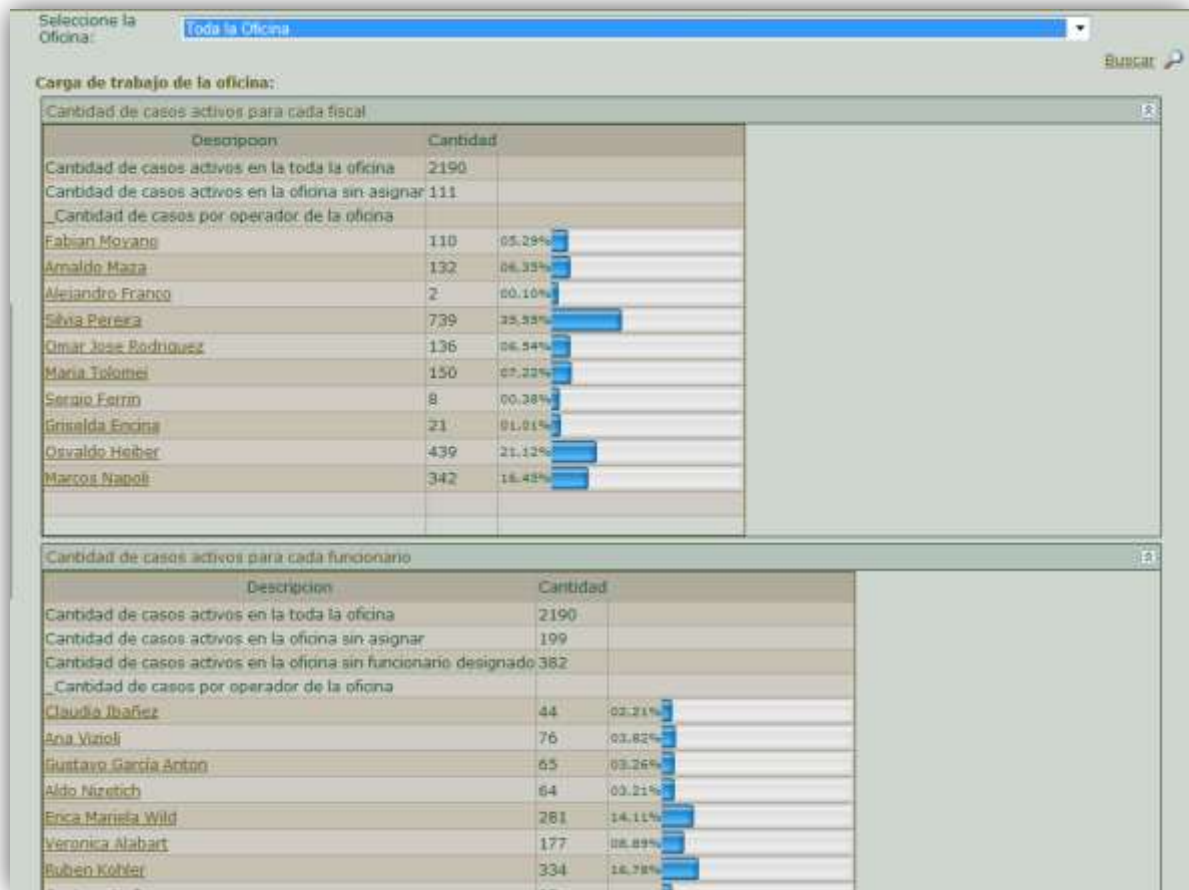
Seleccione la Oficina: Toda la Oficina

Buscar

Carga de trabajo de la oficina:

Cantidad de casos activos para cada fiscal

| Descripcion | Cantidad | |
|---|---|---|
| Cantidad de casos activos en la toda la oficina | 2190 | |
| Cantidad de casos activos en la oficina sin asignar | 111 | |
| _Cantidad de casos por operador de la oficina | | |
| Fabian Moyano | 110 | 05.29% |
| Arnaldo Maza | 132 | 06.35% |
| Alejandro Franco | 2 | 00.10% |
| Silvia Pereira | 739 | 35.55% |
| Omar Jose Rodriguez | 136 | 06.54% |
| Maria Tolomei | 150 | 07.22% |
| Sergio Forrin | 8 | 00.38% |
| Griselda Encina | 21 | 01.01% |
| Osvaldo Heiber | 439 | 21.12% |
| Marcos Napoli | 342 | 16.45% |

Cantidad de casos activos para cada funcionario

| Descripcion | Cantidad | |
|---|---|---|
| Cantidad de casos activos en la toda la oficina | 2190 | |
| Cantidad de casos activos en la oficina sin asignar | 199 | |
| Cantidad de casos activos en la oficina sin funcionario designado | 382 | |
| _Cantidad de casos por operador de la oficina | | |
| Claudia Ibañez | 44 | 02.21% |
| Ana Vizioli | 76 | 03.82% |
| Gustavo Garcia Anton | 65 | 03.26% |
| Aldo Nizetich | 64 | 03.21% |
| Erica Mariela Wild | 281 | 14.11% |
| Veronica Alabart | 177 | 08.89% |
| Ruben Kohler | 334 | 16.78% |